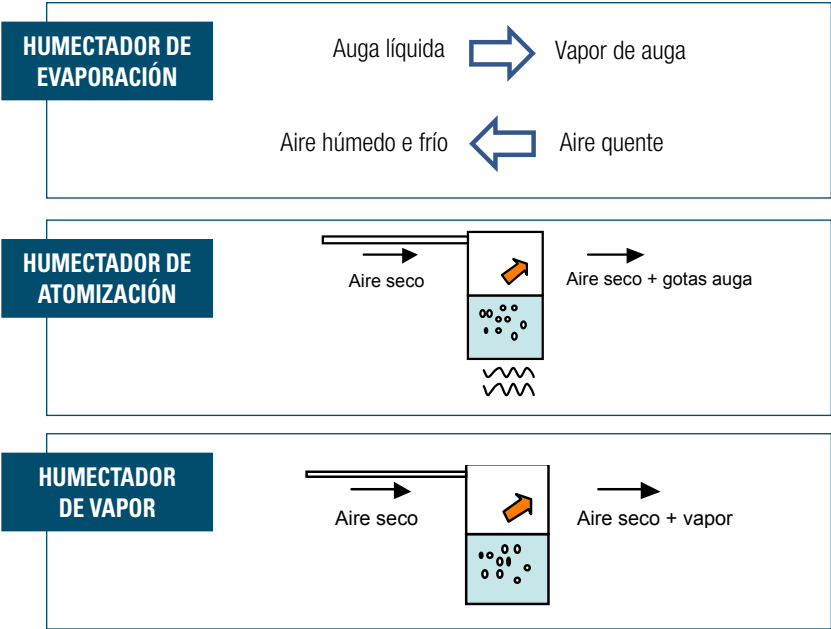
HUMECTADOR DE EVAPORACIÓN

Auga líquida

Vapor de auga

Aire húmedo e frío

Aire quente

HUMECTADOR DE ATOMIZACIÓN

Aire seco

Aire seco + gotas auga

HUMECTADOR DE VAPOR

Aire seco

Aire seco + vapor